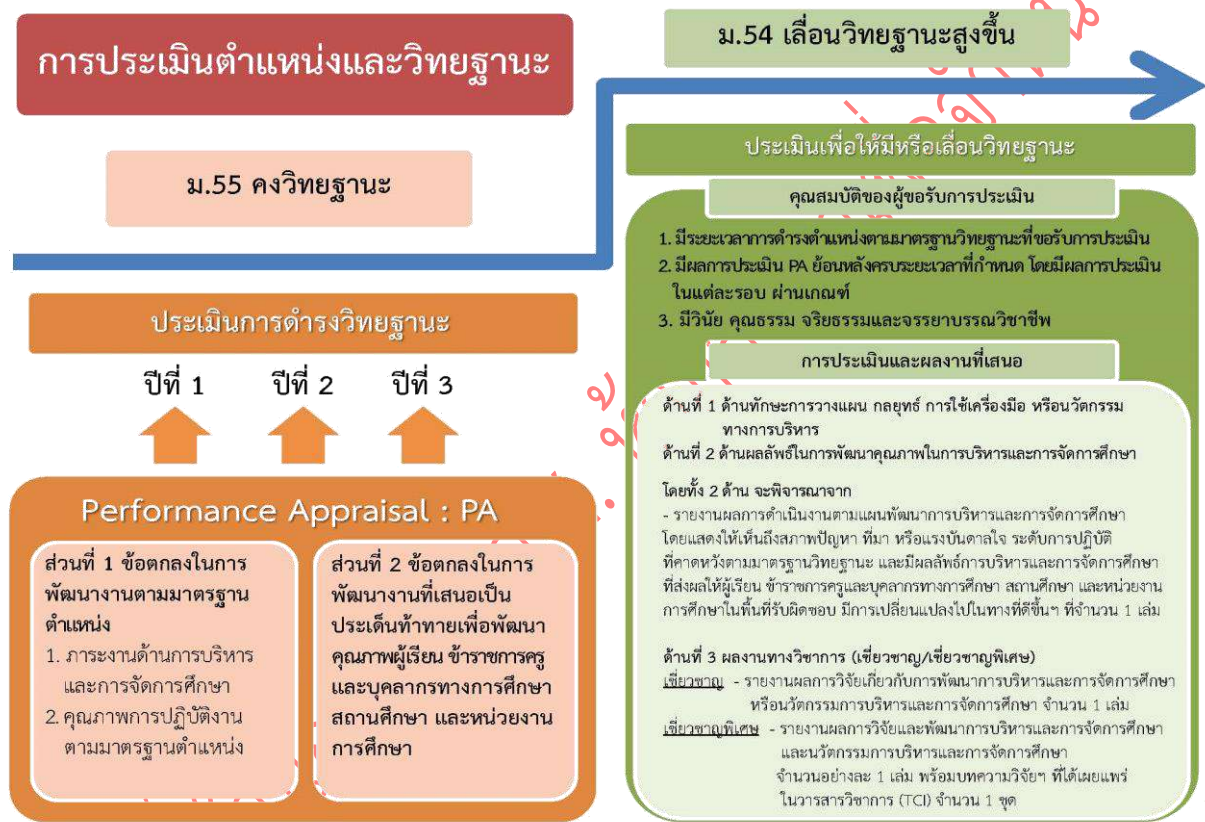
การประเมินตำแหน่งและวิทยฐานะ

ม.54 เลื่อนวิทยฐานะสูงขึ้น

ม.55 คงวิทยฐานะ

ประเมินเพื่อให้มีหรือเลื่อนวิทยฐานะ

คุณสมบัติของผู้ขอรับการประเมิน

1. มีระยะเวลาการดำรงตำแหน่งตามมาตรฐานวิทยฐานะที่ขอรับการประเมิน
2. มีผลการประเมิน PA ย้อนหลังครบระยะเวลาที่กำหนด โดยมีผลการประเมินในแต่ละรอบ ผ่านเกณฑ์
3. มีวินัย คุณธรรม จริยธรรมและจรรยาบรรณวิชาชีพ

การประเมินและผลงานที่เสนอ

ด้านที่ 1 ด้านทักษะการวางแผน กลยุทธ์ การใช้เครื่องมือ หรือนวัตกรรมทางการบริหาร
ด้านที่ 2 ด้านผลลัพธ์ในการพัฒนาคุณภาพในการบริหารและการจัดการศึกษา

โดยทั้ง 2 ด้าน จะพิจารณาจาก
- รายงานผลการดำเนินงานตามแผนพัฒนาการบริหารและการจัดการศึกษา โดยแสดงให้เห็นถึงสภาพปัญหา ที่มา หรือแรงบันดาลใจ ระดับการปฏิบัติที่คาดหวังตามมาตรฐานวิทยฐานะ และมีผลลัพธ์การบริหารและการจัดการศึกษาที่ส่งผลให้ผู้เรียน ข้าราชการครูและบุคลากรทางการศึกษา สถานศึกษา และหน่วยงานการศึกษาในพื้นที่รับผิดชอบ มีการเปลี่ยนแปลงไปในทางที่ดีขึ้นฯ ที่จำนวน 1 เล่ม

ด้านที่ 3 ผลงานทางวิชาการ (เชี่ยวชาญ/เชี่ยวชาญพิเศษ)
เชี่ยวชาญ - รายงานผลการวิจัยเกี่ยวกับการพัฒนาการบริหารและการจัดการศึกษา หรือนวัตกรรมการบริหารและการจัดการศึกษา จำนวน 1 เล่ม
เชี่ยวชาญพิเศษ - รายงานผลการวิจัยและพัฒนาการบริหารและการจัดการศึกษา และนวัตกรรมการบริหารและการจัดการศึกษา จำนวนอย่างละ 1 เล่ม พร้อมบทความวิจัยฯ ที่ได้เผยแพร่ในวารสารวิชาการ (TCI) จำนวน 1 ชุด

ประเมินการดำรงวิทยฐานะ

ปีที่ 1 ปีที่ 2 ปีที่ 3

Performance Appraisal : PA

ส่วนที่ 1 ข้อตกลงในการพัฒนางานตามมาตรฐานตำแหน่ง
1. ภาระงานด้านการบริหารและการจัดการศึกษา
2. คุณภาพการปฏิบัติงานตามมาตรฐานตำแหน่ง

ส่วนที่ 2 ข้อตกลงในการพัฒนางานที่เสนอเป็นประเด็นท้าทายเพื่อพัฒนาคุณภาพผู้เรียน ข้าราชการครูและบุคลากรทางการศึกษา สถานศึกษา และหน่วยงานการศึกษา